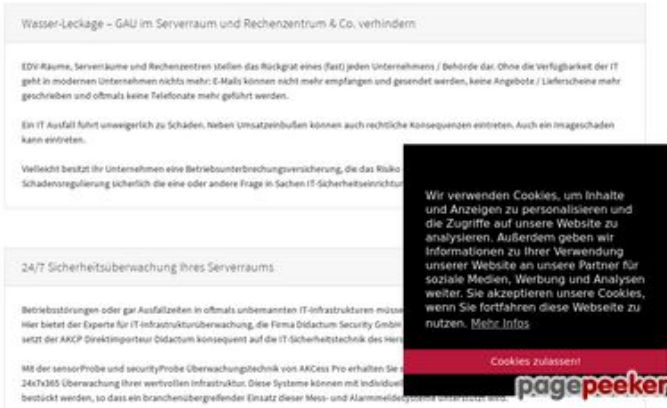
Wasser-Leckage – GAU im Serverraum und Rechenzentrum & Co. verhindern

EDV-Räume, Serverräume und Rechenzentren stellen das Rückgrat eines (fast) jeden Unternehmens / Behörde dar. Ohne die Verfügbarkeit der IT geht in modernen Unternehmen nichts mehr: E-Mails können nicht mehr empfangen und gesendet werden, keine Angebote / Lieferscheine mehr geschrieben und oftmals keine Telefonate mehr geführt werden.

Ein IT Ausfall führt unweigerlich zu Schaden. Neben Umsatzeinbußen können auch rechtliche Konsequenzen eintreten. Auch ein Imageschaden kann eintreten.

Vielleicht besitzt Ihr Unternehmen eine Betriebsunterbrechungsversicherung, die das Risiko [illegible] Schadensregulierung sicherlich die eine oder andere Frage in Sachen IT-Sicherheitseinrichtun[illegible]

24/7 Sicherheitsüberwachung Ihres Serverraums

Betriebsstörungen oder gar Ausfallzeiten in oftmals unbemannten IT-Infrastrukturen müsse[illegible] Hier bietet der Experte für IT-Infrastrukturüberwachung, die Firma Didactum Security GmbH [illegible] setzt der AKCP Direktimporteur Didactum konsequent auf die IT-Sicherheitstechnik des Hers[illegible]

Mit der sensorProbe und securityProbe Überwachungstechnik von AKCess Pro erhalten Sie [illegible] 24x7x365 Überwachung Ihrer wertvollen Infrastruktur. Diese Systeme können mit individuell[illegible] bestückt werden, so dass ein branchenübergreifender Einsatz dieser Mess- und Alarmmeldesysteme unterstützt wird.

Wir verwenden Cookies, um Inhalte und Anzeigen zu personalisieren und die Zugriffe auf unsere Website zu analysieren. Außerdem geben wir Informationen zu Ihrer Verwendung unserer Website an unsere Partner für soziale Medien, Werbung und Analysen weiter. Sie akzeptieren unsere Cookies, wenn Sie fortfahren diese Webseite zu nutzen. Mehr Infos

Cookies zulassen!

pagepeeker